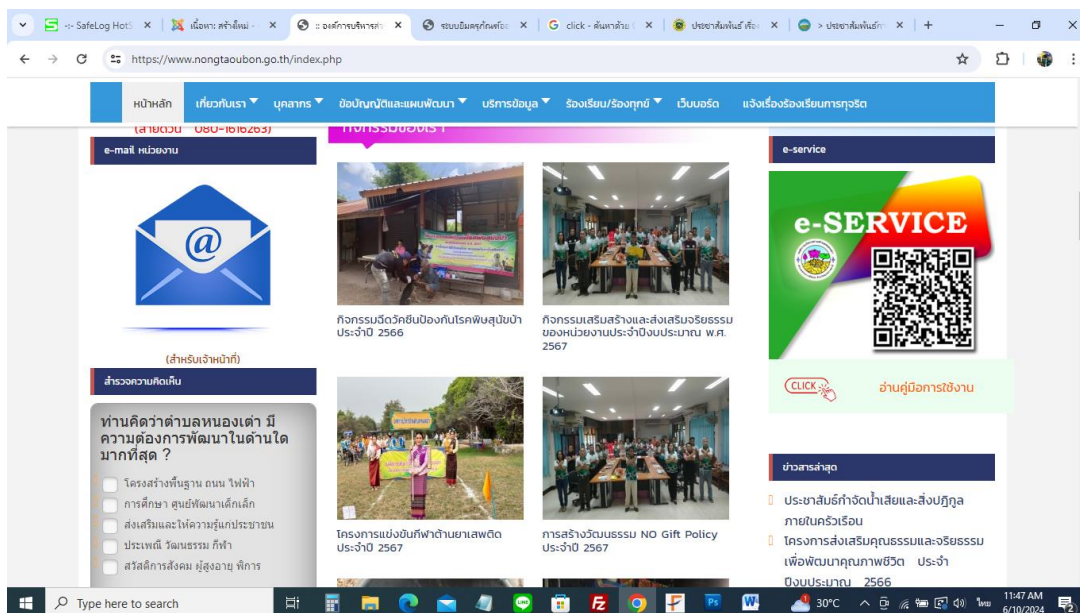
-:- SafeLog HotS ×
เนื้อหา: สร้างใหม่ - ×
:: องค์การบริหารส่ ×
ระบบยืมครุภัณฑ์ออ ×
click - ค้นหาด้วย ×
ประชาสัมพันธ์ เรื่อ ×
> ประชาสัมพันธ์ก ×
+

https://www.nongtaoubon.go.th/index.php

หน้าหลัก เกี่ยวกับเรา ▼ บุคลากร ▼ ข้อบัญญัติและแผนพัฒนา ▼ บริการข้อมูล ▼ ร้องเรียน/ร้องทุกข์ ▼ เว็บบอร์ด แจ้งเรื่องร้องเรียนการทุจริต

(สายด่วน 080-1616263)

e-mail หน่วยงาน

(สำหรับเจ้าหน้าที่)

สำรวจความคิดเห็น

ท่านคิดว่าตำบลหนองเต่า มีความต้องการพัฒนาในด้านใดมากที่สุด ?

โครงสร้างพื้นฐาน ถนน ไฟฟ้า
การศึกษา ศูนย์พัฒนาเด็กเล็ก
ส่งเสริมและให้ความรู้แก่ประชาชน
ประเพณี วัฒนธรรม กีฬา
สวัสดิการสังคม ผู้สูงอายุ พิการ

กิจกรรมของเรา

กิจกรรมฉีดวัคซีนป้องกันโรคพิษสุนัขบ้า ประจำปี 2566

กิจกรรมเสริมสร้างและส่งเสริมจริยธรรมของหน่วยงานประจำปีงบประมาณ พ.ศ. 2567

โครงการแข่งขันกีฬาต้านยาเสพติด ประจำปี 2567

การสร้างวัฒนธรรม NO Gift Policy ประจำปี 2567

e-service

e-SERVICE

CLICK

อ่านคู่มือการใช้งาน

ข่าวสารล่าสุด

ประชาสัมพันธ์กำจัดน้ำเสียและสิ่งปฏิกูลภายในครัวเรือน

โครงการส่งเสริมคุณธรรมและจริยธรรมเพื่อพัฒนาคุณภาพชีวิต ประจำปีงบประมาณ 2566

Type here to search

30°C

11:47 AM
6/10/2024